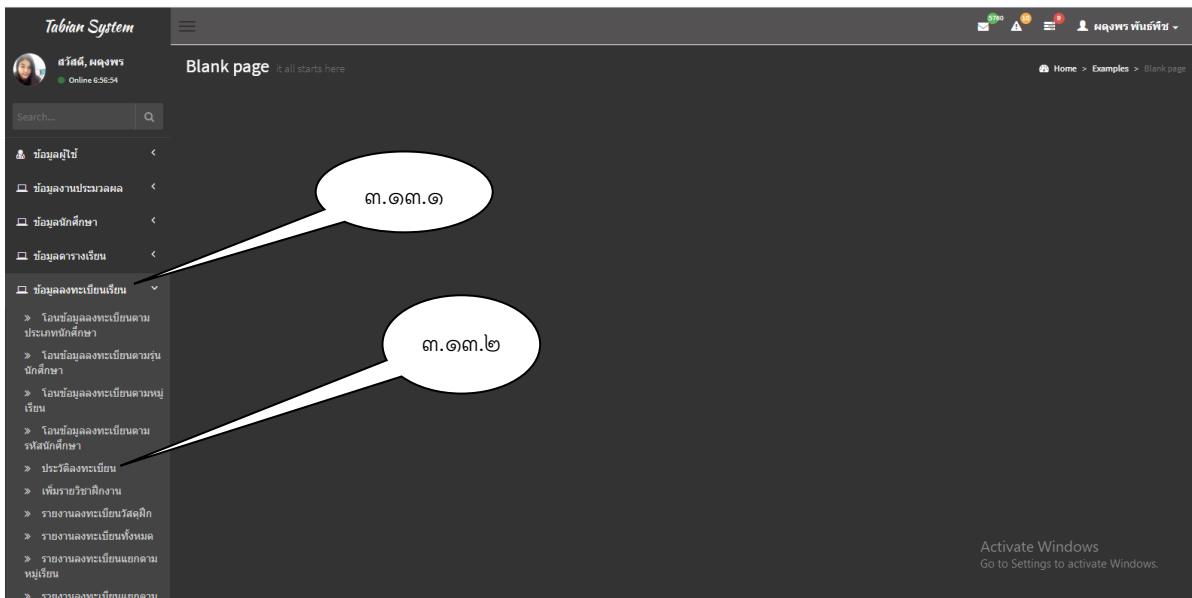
Tabian System

สวัสดี, ผดุงพร
Online 6:56:54

Search...

5780 10 9 ผดุงพร พันธ์พืช

Blank page it all starts here

Home > Examples > Blank page

ข้อมูลผู้ใช้

ข้อมูลงานประมวลผล

ข้อมูลนักศึกษา

ข้อมูลตารางเรียน

ข้อมูลลงทะเบียนเรียน

» โอนข้อมูลลงทะเบียนตามประเภทนักศึกษา

» โอนข้อมูลลงทะเบียนตามรุ่นนักศึกษา

» โอนข้อมูลลงทะเบียนตามหมู่เรียน

» โอนข้อมูลลงทะเบียนตามรหัสนักศึกษา

» ประวัติลงทะเบียน

» เพิ่มรายวิชาฝึกงาน

» รายงานลงทะเบียนวัสดุฝึก

» รายงานลงทะเบียนทั้งหมด

» รายงานลงทะเบียนแยกตามหมู่เรียน

» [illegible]

๓.๑๓.๑

๓.๑๓.๒

Activate Windows
Go to Settings to activate Windows.